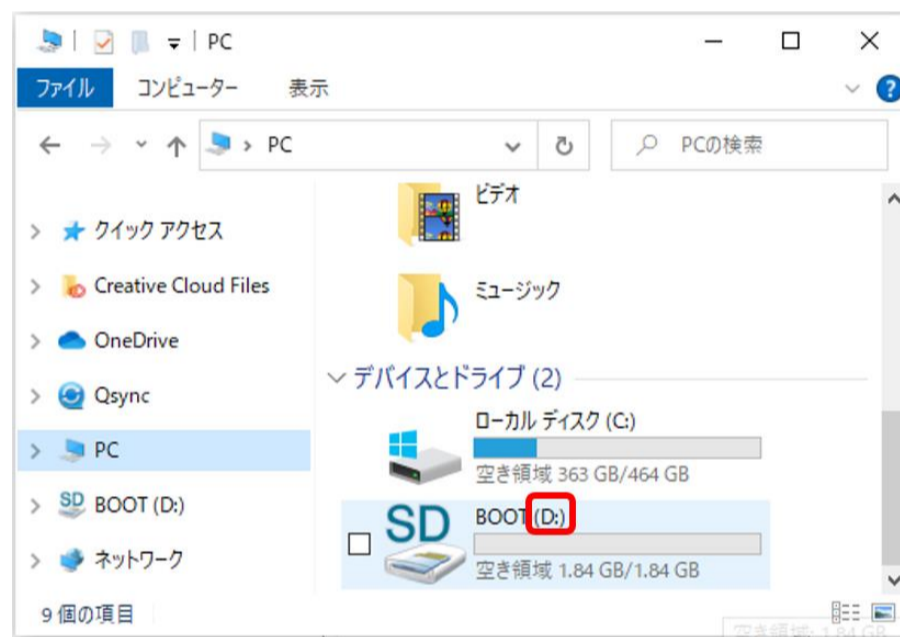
PC

ファイル コンピューター 表示

PC

PCの検索

クイック アクセス
Creative Cloud Files
OneDrive
Qsync
PC
BOOT (D:)
ネットワーク

ビデオ

ミュージック

デバイスとドライブ (2)

ローカル ディスク (C:)
空き領域 363 GB/464 GB

SD
BOOT (D:)
空き領域 1.84 GB/1.84 GB

9 個の項目

空き領域: 1.84 GB